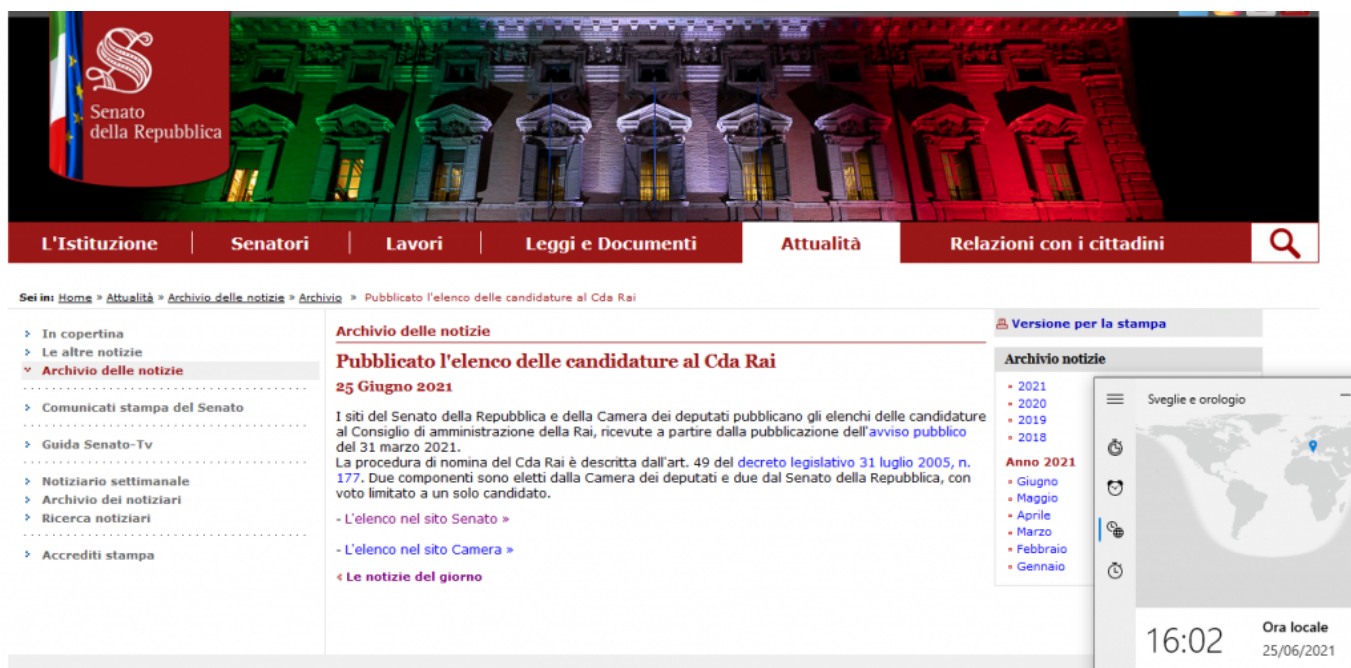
Senato della Repubblica

L'Istituzione | Senatori | Lavori | Leggi e Documenti | Attualità | Relazioni con i cittadini

Sei in: Home » Attualità » Archivio delle notizie » Archivio » Pubblicato l'elenco delle candidature al Cda Rai

In copertina
Le altre notizie
Archivio delle notizie

Comunicati stampa del Senato

Guida Senato-Tv

Notiziario settimanale
Archivio dei notiziari
Ricerca notiziari

Accrediti stampa

Archivio delle notizie

Pubblicato l'elenco delle candidature al Cda Rai

25 Giugno 2021

I siti del Senato della Repubblica e della Camera dei deputati pubblicano gli elenchi delle candidature al Consiglio di amministrazione della Rai, ricevute a partire dalla pubblicazione dell'avviso pubblico del 31 marzo 2021.
La procedura di nomina del Cda Rai è descritta dall'art. 49 del decreto legislativo 31 luglio 2005, n. 177. Due componenti sono eletti dalla Camera dei deputati e due dal Senato della Repubblica, con voto limitato a un solo candidato.

- L'elenco nel sito Senato »

- L'elenco nel sito Camera »

‹ Le notizie del giorno

Versione per la stampa

Archivio notizie

2021
2020
2019
2018

Anno 2021
Giugno
Maggio
Aprile
Marzo
Febbraio
Gennaio

Sveglie e orologio

16:02
Ora locale
25/06/2021